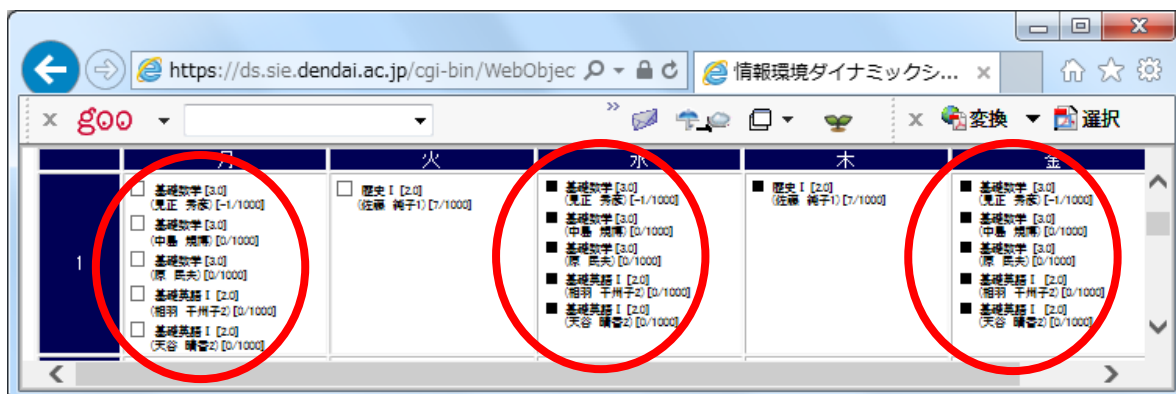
https://ds.sie.dendai.ac.jp/cgi-bin/WebObjec
情報環境ダイナミックシ...

goo
変換 選択

| | 月 | 火 | 水 | 木 | 金 |
|---|---|---|---|---|---|
| 1 | □ 基礎数学 [3.0] (見正 秀彦) [-1/1000] □ 基礎数学 [3.0] (中島 焼博) [0/1000] □ 基礎数学 [3.0] (原 民夫) [0/1000] □ 基礎英語 I [2.0] (相羽 千州子2) [0/1000] □ 基礎英語 I [2.0] (天谷 晴香2) [0/1000] | □ 歴史 I [2.0] (佐藤 純子1) [7/1000] | ■ 基礎数学 [3.0] (見正 秀彦) [-1/1000] ■ 基礎数学 [3.0] (中島 焼博) [0/1000] ■ 基礎数学 [3.0] (原 民夫) [0/1000] ■ 基礎英語 I [2.0] (相羽 千州子2) [0/1000] ■ 基礎英語 I [2.0] (天谷 晴香2) [0/1000] | ■ 歴史 I [2.0] (佐藤 純子1) [7/1000] | ■ 基礎数学 [3.0] (見正 秀彦) [-1/1000] ■ 基礎数学 [3.0] (中島 焼博) [0/1000] ■ 基礎数学 [3.0] (原 民夫) [0/1000] ■ 基礎英語 I [2.0] (相羽 千州子2) [0/1000] ■ 基礎英語 I [2.0] (天谷 晴香2) [0/1000] |